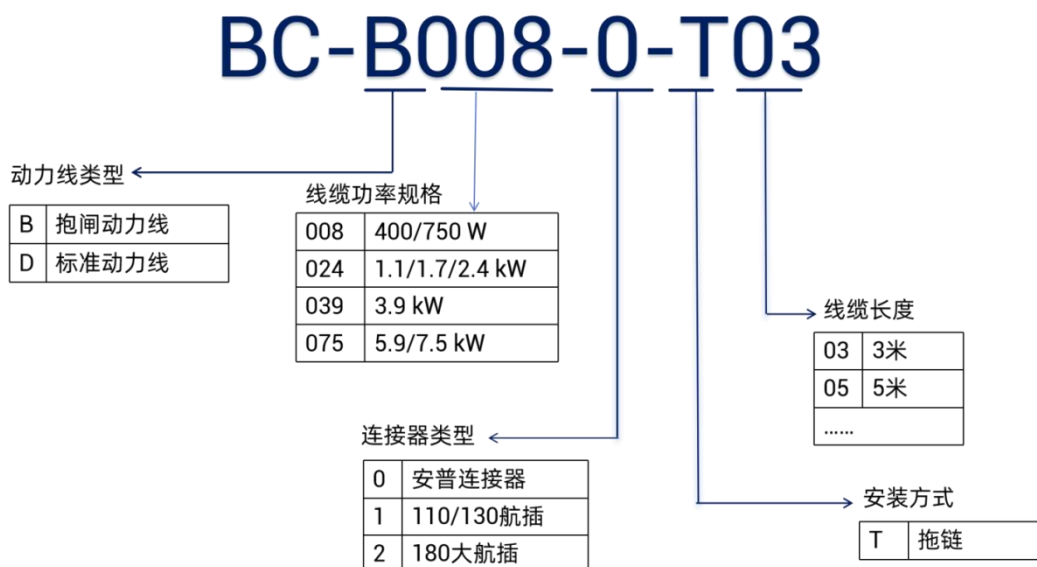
BC-B008-0-T03

动力线类型

| B | 抱闸动力线 |
|---|---|
| D | 标准动力线 |

线缆功率规格

| 008 | 400/750 W |
|---|---|
| 024 | 1.1/1.7/2.4 kW |
| 039 | 3.9 kW |
| 075 | 5.9/7.5 kW |

线缆长度

| 03 | 3米 |
|---|---|
| 05 | 5米 |
| …… | |

连接器类型

| 0 | 安普连接器 |
|---|---|
| 1 | 110/130航插 |
| 2 | 180大航插 |

安装方式

| T | 拖链 |
|---|---|